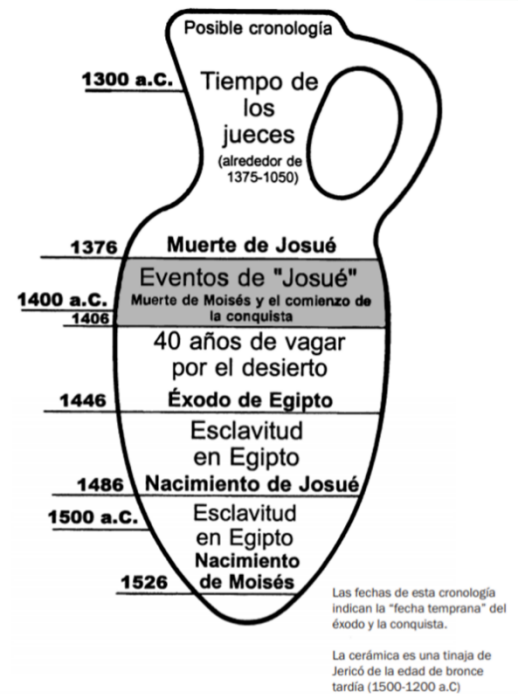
Posible cronología

1300 a.C.

Tiempo de los jueces (alrededor de 1375-1050)

1376

Muerte de Josué

Eventos de "Josué"

1400 a.C.

Muerte de Moisés y el comienzo de la conquista

1406

40 años de vagar por el desierto

1446

Éxodo de Egipto

Esclavitud en Egipto

1486

Nacimiento de Josué

1500 a.C.

Esclavitud en Egipto

Nacimiento de Moisés

1526

Las fechas de esta cronología indican la "fecha temprana" del éxodo y la conquista.

La cerámica es una tinaja de Jericó de la edad de bronce tardía (1500-1200 a.C)